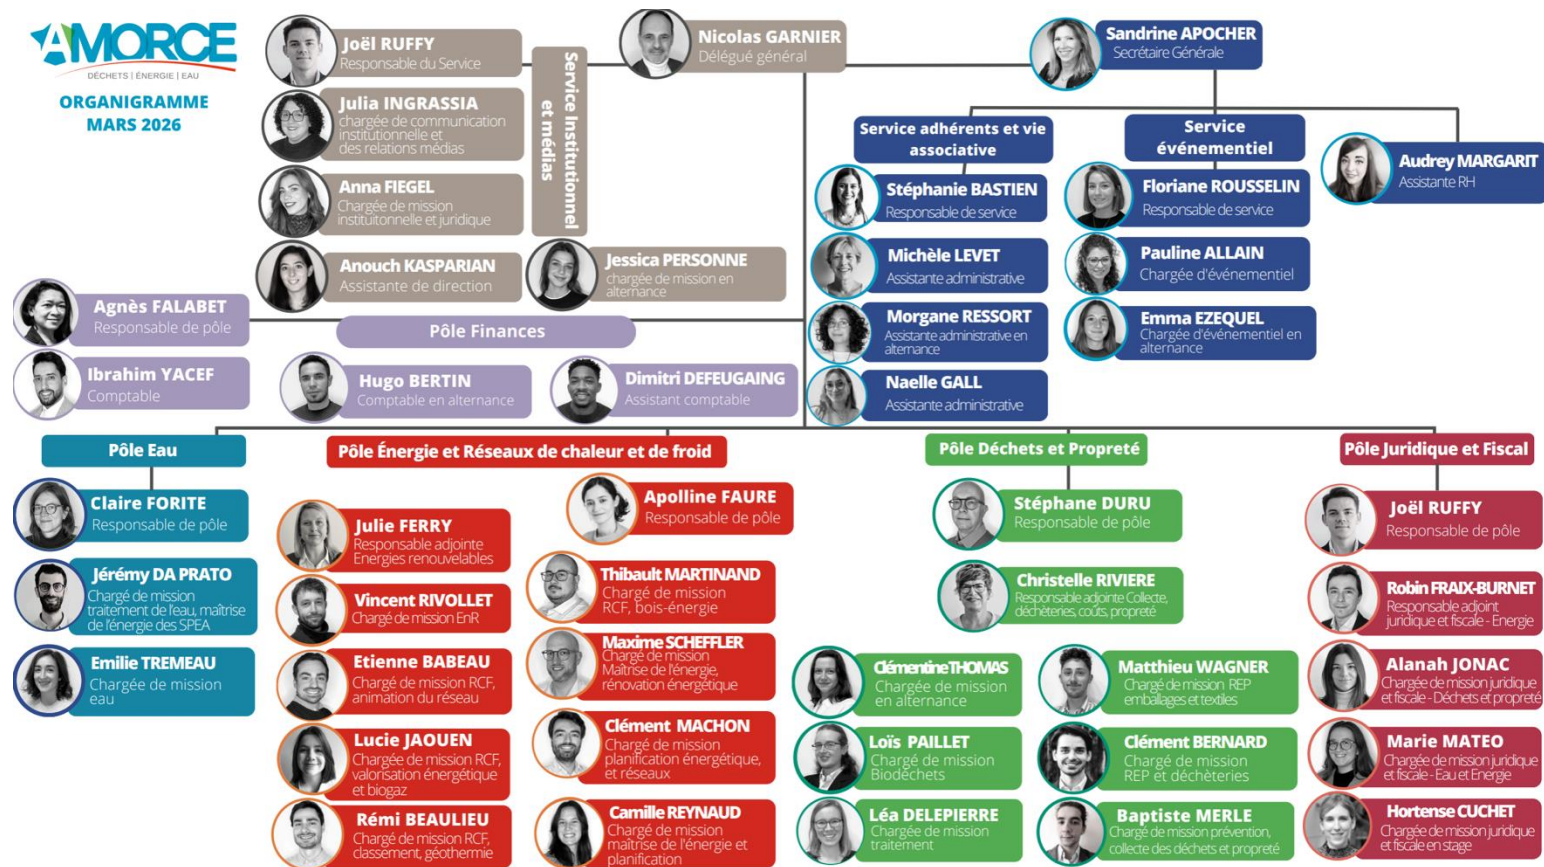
AMORCE
DÉCHETS | ÉNERGIE | EAU

ORGANIGRAMME
MARS 2026

Joël RUFFY
Responsable du Service

Julia INGRASSIA
chargée de communication institutionnelle et des relations médias

Anna FIEGEL
Chargée de mission institutonnelle et juridique

Anouch KASPARIAN
Assistante de direction

Service Institutionnel et médias

Nicolas GARNIER
Délégué général

Jessica PERSONNE
chargée de mission en alternance

Sandrine APOCHER
Secrétaire Générale

Service adhérents et vie associative

Service événementiel

Audrey MARGARIT
Assistante RH

Stéphanie BASTIEN
Responsable de service

Michèle LEVET
Assistante administrative

Morgane RESSORT
Assistante administrative en alternance

Naelle GALL
Assistante administrative

Floriane ROUSSELIN
Responsable de service

Pauline ALLAIN
Chargée d'événementiel

Emma EZEQUEL
Chargée d'événementiel en alternance

Agnès FALABET
Responsable de pôle

Pôle Finances

Ibrahim YACEF
Comptable

Hugo BERTIN
Comptable en alternance

Dimitri DEFEUGAING
Assistant comptable

Pôle Eau

Claire FORITE
Responsable de pôle

Jérémy DA PRATO
Chargé de mission traitement de l'eau, maîtrise de l'énergie des SPEA

Emilie TREMEAU
Chargée de mission eau

Pôle Énergie et Réseaux de chaleur et de froid

Apolline FAURE
Responsable de pôle

Julie FERRY
Responsable adjointe Energies renouvelables

Vincent RIVOLLET
Chargé de mission EnR

Etienne BABEAU
Chargé de mission RCF, animation du réseau

Lucie JAOUEN
Chargée de mission RCF, valorisation énergétique et biogaz

Rémi BEAULIEU
Chargé de mission RCF, classement, géothermie

Thibault MARTINAND
Chargé de mission RCF, bois-énergie

Maxime SCHEFFLER
Chargé de mission Maîtrise de l'énergie, rénovation énergétique

Clément MACHON
Chargé de mission planification énergétique, et réseaux

Camille REYNAUD
Chargé de mission maîtrise de l'énergie et planification

Pôle Déchets et Propreté

Stéphane DURU
Responsable de pôle

Christelle RIVIERE
Responsable adjointe Collecte, déchèteries, coûts, propreté

Clémentine THOMAS
Chargée de mission en alternance

Loïs PAILLET
Chargé de mission Biodéchets

Léa DELEPIERRE
Chargée de mission traitement

Matthieu WAGNER
Chargé de mission REP emballages et textiles

Clément BERNARD
Chargé de mission REP et déchèteries

Baptiste MERLE
Chargé de mission prévention, collecte des déchets et propreté

Pôle Juridique et Fiscal

Joël RUFFY
Responsable de pôle

Robin FRAIX-BURNET
Responsable adjoint juridique et fiscale - Energie

Alanah JONAC
Chargée de mission juridique et fiscale - Déchets et propreté

Marie MATEO
Chargée de mission juridique et fiscale - Eau et Energie

Hortense CUCHET
Chargée de mission juridique et fiscale en stage